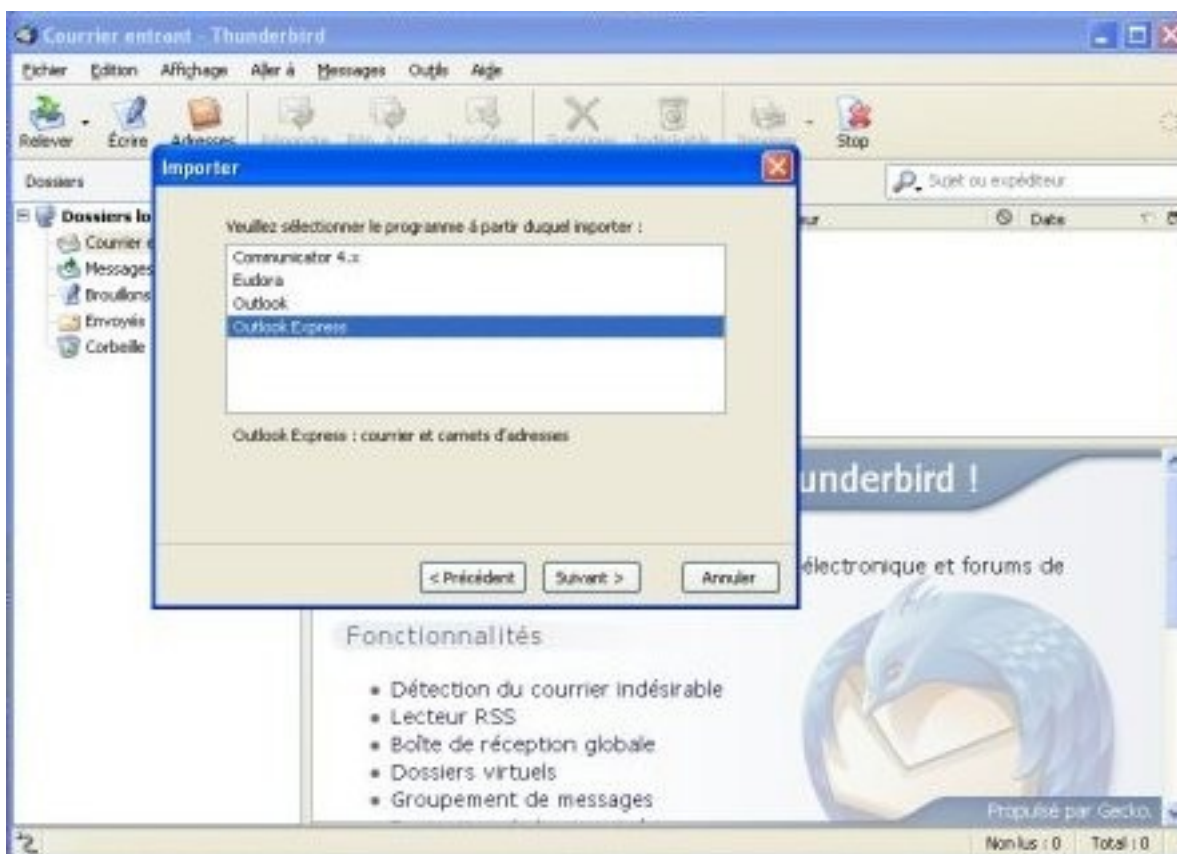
Courrier entrant - Thunderbird

Fichier Édition Affichage Aller à Messages Outils Aide

Relever Écrire Adresses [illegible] Stop

Dossiers

Sujet ou expéditeur

Dossiers lo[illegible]
Courrier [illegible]
Messages
Brouillons
Envoyés
Corbeille

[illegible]ur Date

Importer

Veuillez sélectionner le programme à partir duquel importer :

Communicator 4.x
Eudora
Outlook
Outlook Express

Outlook Express : courrier et carnets d'adresses

< Précédent Suivant > Annuler

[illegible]underbird !

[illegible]électronique et forums de

Fonctionnalités

• Détection du courrier indésirable
• Lecteur RSS
• Boîte de réception globale
• Dossiers virtuels
• Groupement de messages

Propulsé par Gecko

Non lus : 0 Total : 0